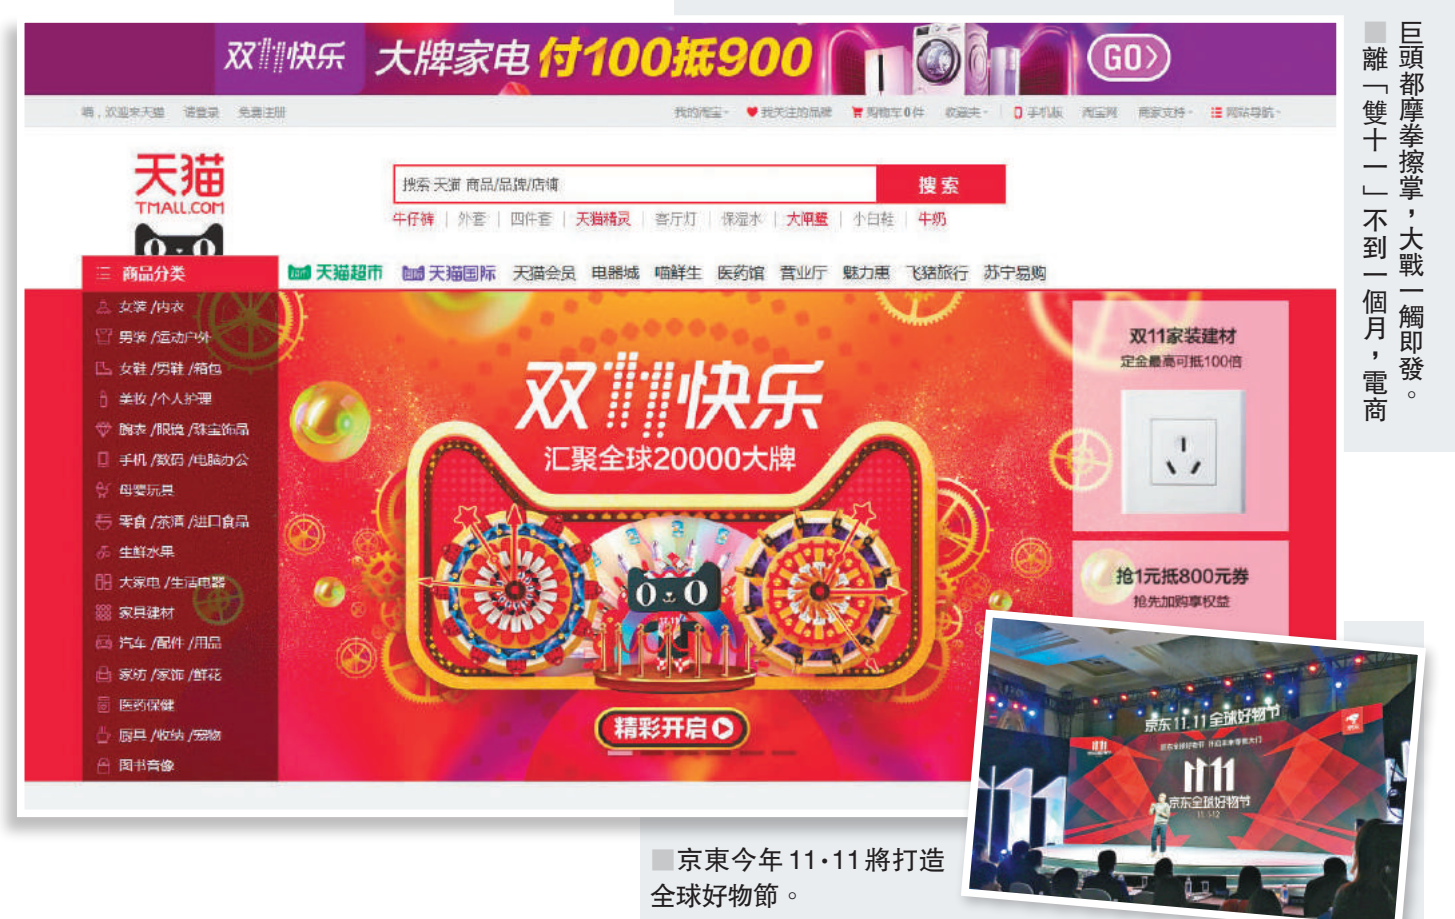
双11快乐 大牌家电 付100抵900 GO>

喵，欢迎来天猫 请登录 免费注册 我的淘宝 我关注的品牌 购物车0件 收藏夹 手机版 淘宝网 商家支持 网站导航

天猫 TMALL.COM

搜索 天猫 商品/品牌/店铺 搜索

牛仔裤 | 外套 | 四件套 | 天猫精灵 | 客厅灯 | 保湿水 | 大闸蟹 | 小白鞋 | 牛奶

商品分类 天猫超市 天猫国际 天猫会员 电器城 喵鲜生 医药馆 营业厅 魅力惠 飞猪旅行 苏宁易购

女装 /内衣
男装 /运动户外
女鞋 /男鞋 /箱包
美妆 /个人护理
腕表 /眼镜 /珠宝饰品
手机 /数码 /电脑办公
母婴玩具
零食 /茶酒 /进口食品
生鲜水果
大家电 /生活电器
家具建材
汽车 /配件 /用品
家纺 /家饰 /鲜花
医药保健
厨具 /收纳 /宠物
图书音像

双11快乐
汇聚全球20000大牌
精彩开启

双11家装建材
定金最高可抵100倍

抢1元抵800元券
抢先加购享权益

京东11.11全球好物节
11.11
京东全球好物节

京東今年11·11將打造全球好物節。

巨頭都摩拳擦掌，大戰一觸即發。離「雙十一」不到一個月，電商